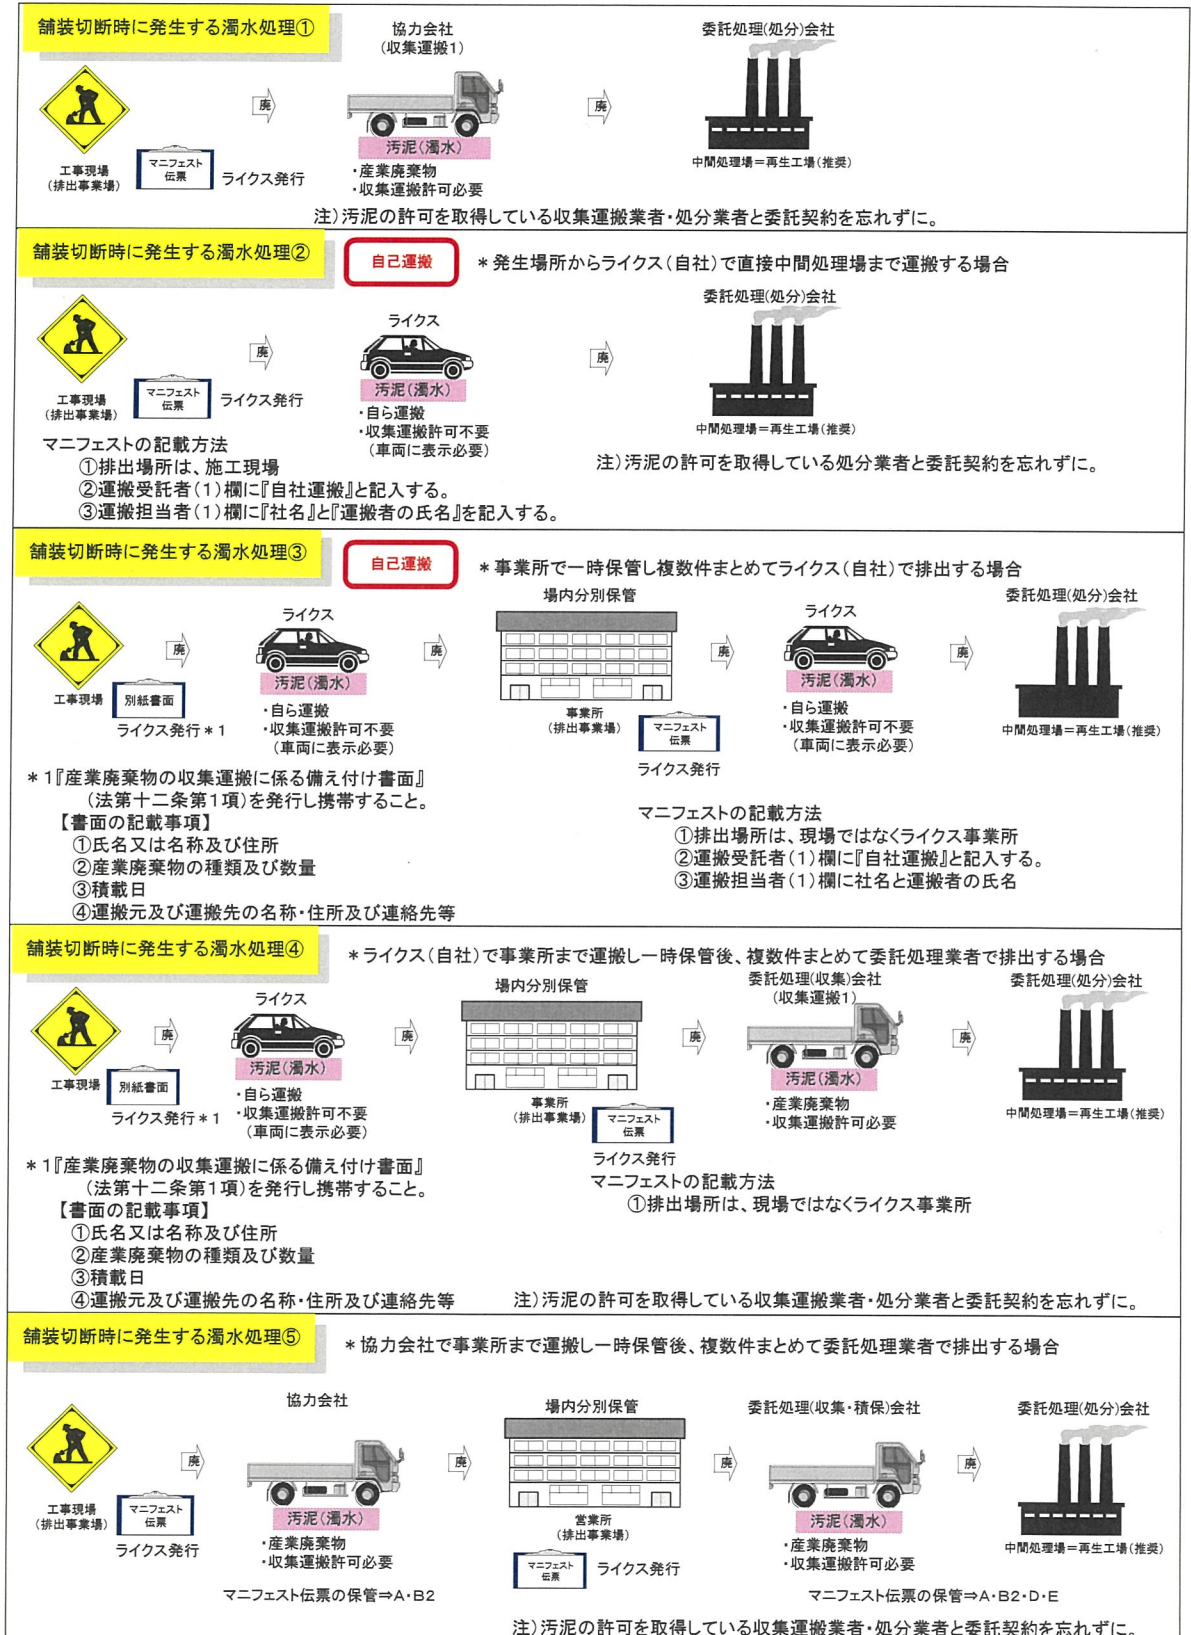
舗装切断時に発生する濁水処理①

協力会社
（収集運搬1）

委託処理(処分)会社

工事現場
（排出事業場）

マニフェスト
伝票

ライクス発行

廃

汚泥（濁水）
・産業廃棄物
・収集運搬許可必要

廃

中間処理場＝再生工場（推奨）

注）汚泥の許可を取得している収集運搬業者・処分業者と委託契約を忘れずに。

舗装切断時に発生する濁水処理②

自己運搬

＊発生場所からライクス（自社）で直接中間処理場まで運搬する場合

委託処理(処分)会社

ライクス

工事現場
（排出事業場）

マニフェスト
伝票

ライクス発行

廃

汚泥（濁水）
・自ら運搬
・収集運搬許可不要
（車両に表示必要）

廃

中間処理場＝再生工場（推奨）

マニフェストの記載方法
①排出場所は、施工現場
②運搬受託者（1）欄に『自社運搬』と記入する。
③運搬担当者（1）欄に『社名』と『運搬者の氏名』を記入する。

注）汚泥の許可を取得している処分業者と委託契約を忘れずに。

舗装切断時に発生する濁水処理③

自己運搬

＊事業所で一時保管し複数件まとめてライクス（自社）で排出する場合

場内分別保管

委託処理(処分)会社

ライクス

ライクス

工事現場

別紙書面

ライクス発行＊1

廃

汚泥（濁水）
・自ら運搬
・収集運搬許可不要
（車両に表示必要）

廃

事業所
（排出事業場）

マニフェスト
伝票

ライクス発行

廃

汚泥（濁水）
・自ら運搬
・収集運搬許可不要
（車両に表示必要）

廃

中間処理場＝再生工場（推奨）

＊1『産業廃棄物の収集運搬に係る備え付け書面』
（法第十二条第1項）を発行し携帯すること。
【書面の記載事項】
①氏名又は名称及び住所
②産業廃棄物の種類及び数量
③積載日
④運搬元及び運搬先の名称・住所及び連絡先等

マニフェストの記載方法
①排出場所は、現場ではなくライクス事業所
②運搬受託者（1）欄に『自社運搬』と記入する。
③運搬担当者（1）欄に社名と運搬者の氏名

舗装切断時に発生する濁水処理④

＊ライクス（自社）で事業所まで運搬し一時保管後、複数件まとめて委託処理業者で排出する場合

ライクス

場内分別保管

委託処理(収集)会社
（収集運搬1）

委託処理(処分)会社

工事現場

別紙書面

ライクス発行＊1

廃

汚泥（濁水）
・自ら運搬
・収集運搬許可不要
（車両に表示必要）

廃

事業所
（排出事業場）

マニフェスト
伝票

ライクス発行

廃

汚泥（濁水）
・産業廃棄物
・収集運搬許可必要

廃

中間処理場＝再生工場（推奨）

＊1『産業廃棄物の収集運搬に係る備え付け書面』
（法第十二条第1項）を発行し携帯すること。
【書面の記載事項】
①氏名又は名称及び住所
②産業廃棄物の種類及び数量
③積載日
④運搬元及び運搬先の名称・住所及び連絡先等

マニフェストの記載方法
①排出場所は、現場ではなくライクス事業所

注）汚泥の許可を取得している収集運搬業者・処分業者と委託契約を忘れずに。

舗装切断時に発生する濁水処理⑤

＊協力会社で事業所まで運搬し一時保管後、複数件まとめて委託処理業者で排出する場合

協力会社

場内分別保管

委託処理(収集・積保)会社

委託処理(処分)会社

工事現場
（排出事業場）

マニフェスト
伝票

ライクス発行

廃

汚泥（濁水）
・産業廃棄物
・収集運搬許可必要

廃

営業所
（排出事業場）

マニフェスト
伝票

ライクス発行

廃

汚泥（濁水）
・産業廃棄物
・収集運搬許可必要

廃

中間処理場＝再生工場（推奨）

マニフェスト伝票の保管⇒A・B2

マニフェスト伝票の保管⇒A・B2・D・E

注）汚泥の許可を取得している収集運搬業者・処分業者と委託契約を忘れずに。